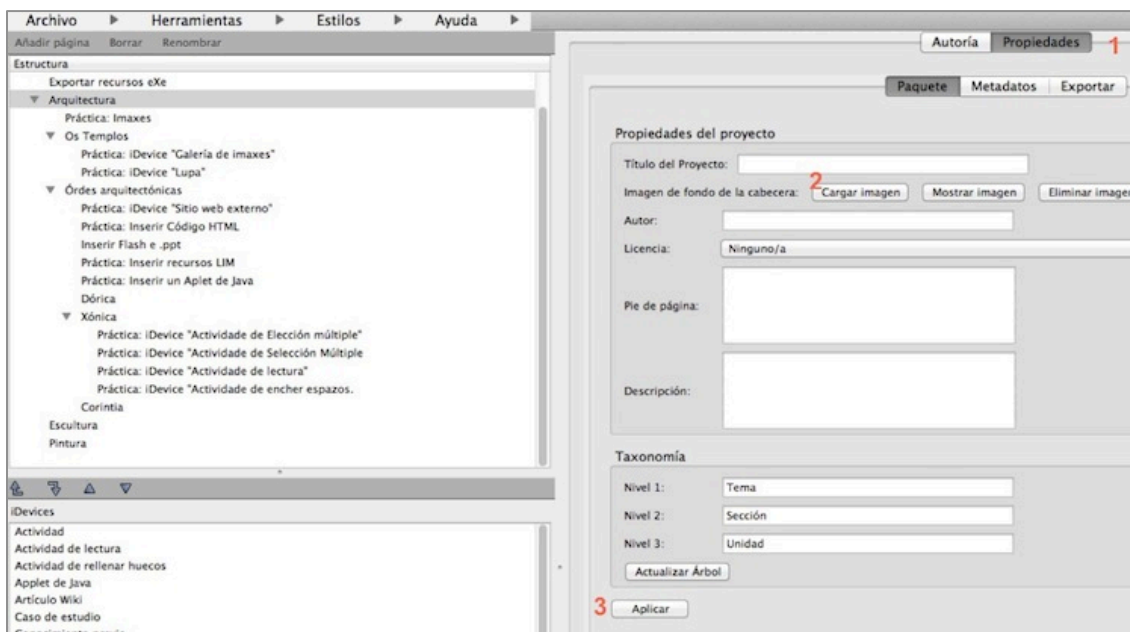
Archivo ▶ Herramientas ▶ Estilos ▶ Ayuda ▶

Añadir página Borrar Renombrar

Estructura

Exportar recursos eXe
▼ Arquitectura
Práctica: Imaxes
▼ Os Templos
Práctica: iDevice "Galería de imaxes"
Práctica: iDevice "Lupa"
▼ Órdes arquitectónicas
Práctica: iDevice "Sitio web externo"
Práctica: Inserir Código HTML
Inserir Flash e .ppt
Práctica: Inserir recursos LIM
Práctica: Inserir un Aplet de Java
Dórica
▼ Xónica
Práctica: iDevice "Actividade de Elección múltiple"
Práctica: iDevice "Actividade de Selección Múltiple
Práctica: iDevice "Actividade de lectura"
Práctica: iDevice "Actividade de encher espazos.
Corintia
Escultura
Pintura

iDevices
Actividad
Actividad de lectura
Actividad de rellenar huecos
Applet de Java
Artículo Wiki
Caso de estudio
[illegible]

Autoría Propiedades 1

Paquete Metadatos Exportar

Propiedades del proyecto
Título del Proyecto:
Imagen de fondo de la cabecera: 2 Cargar imagen Mostrar imagen Eliminar imagen
Autor:
Licencia: Ninguno/a
Pie de página:
Descripción:

Taxonomía
Nivel 1: Tema
Nivel 2: Sección
Nivel 3: Unidad
Actualizar Árbol

3 Aplicar